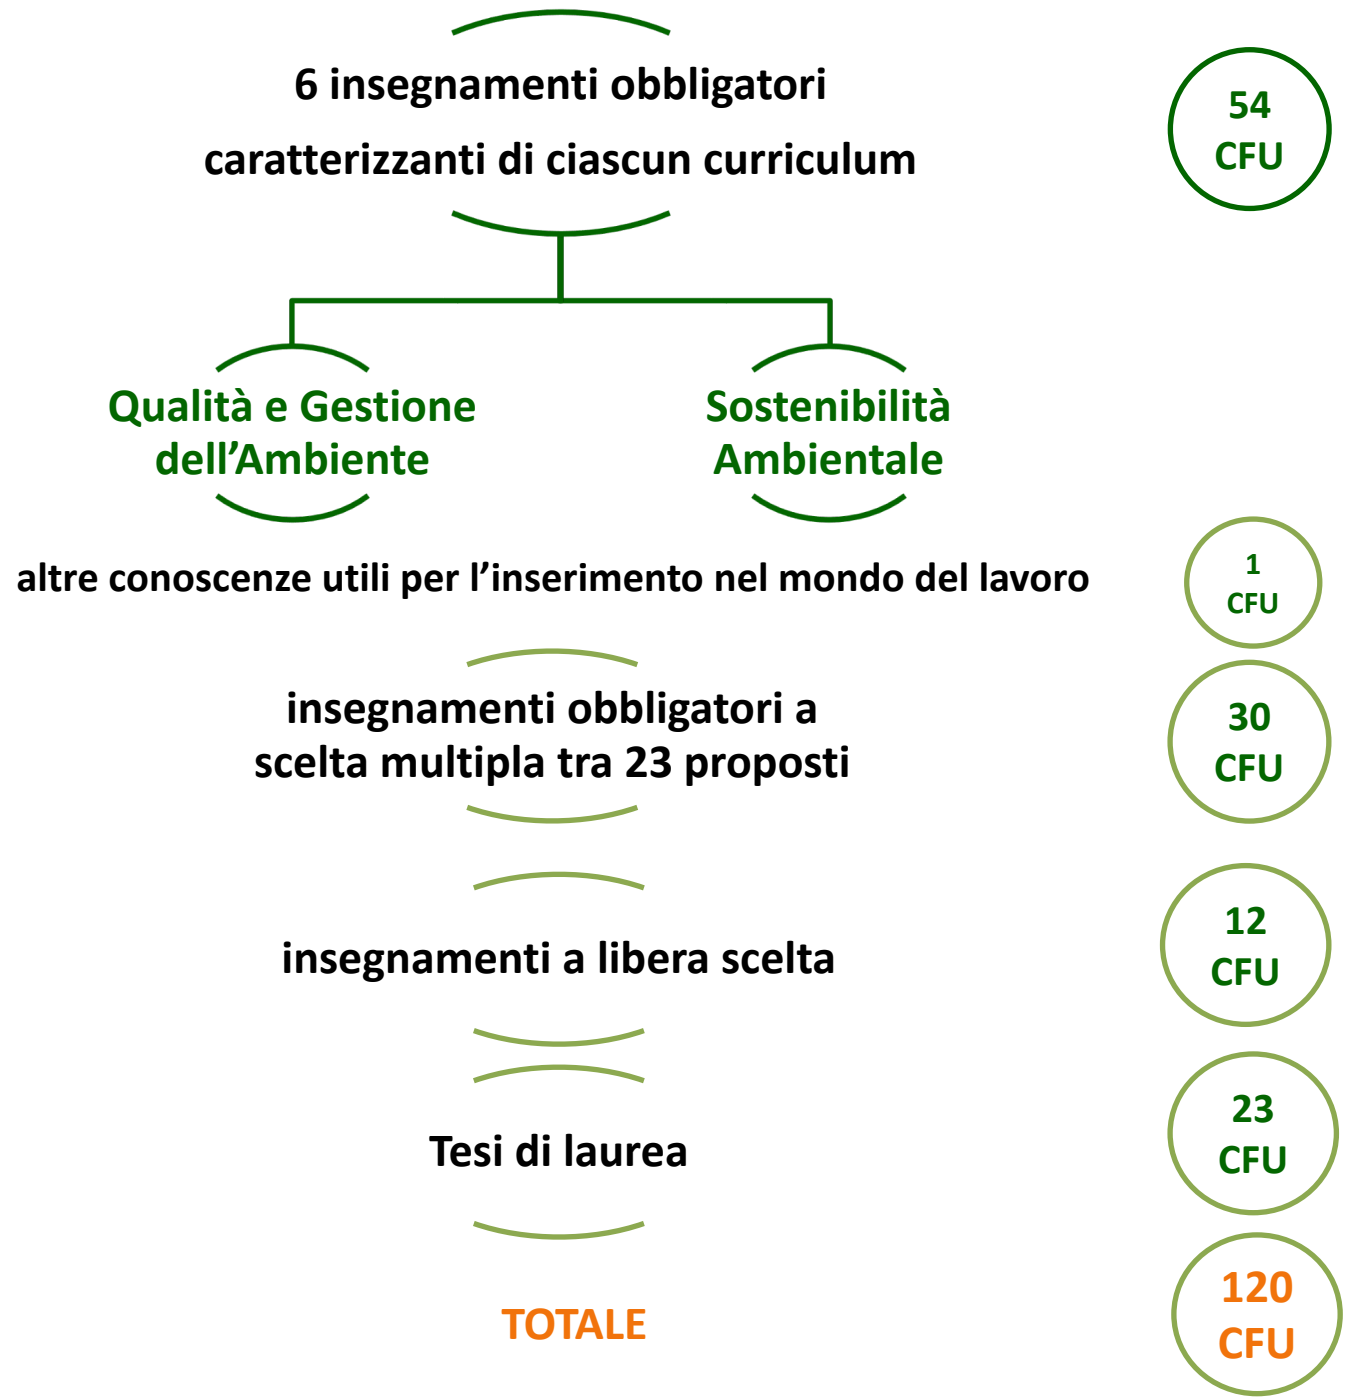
6 insegnamenti obbligatori caratterizzanti di ciascun curriculum

54 CFU

Qualità e Gestione dell'Ambiente

Sostenibilità Ambientale

altre conoscenze utili per l'inserimento nel mondo del lavoro

1 CFU

insegnamenti obbligatori a scelta multipla tra 23 proposti

30 CFU

insegnamenti a libera scelta

12 CFU

Tesi di laurea

23 CFU

TOTALE

120 CFU